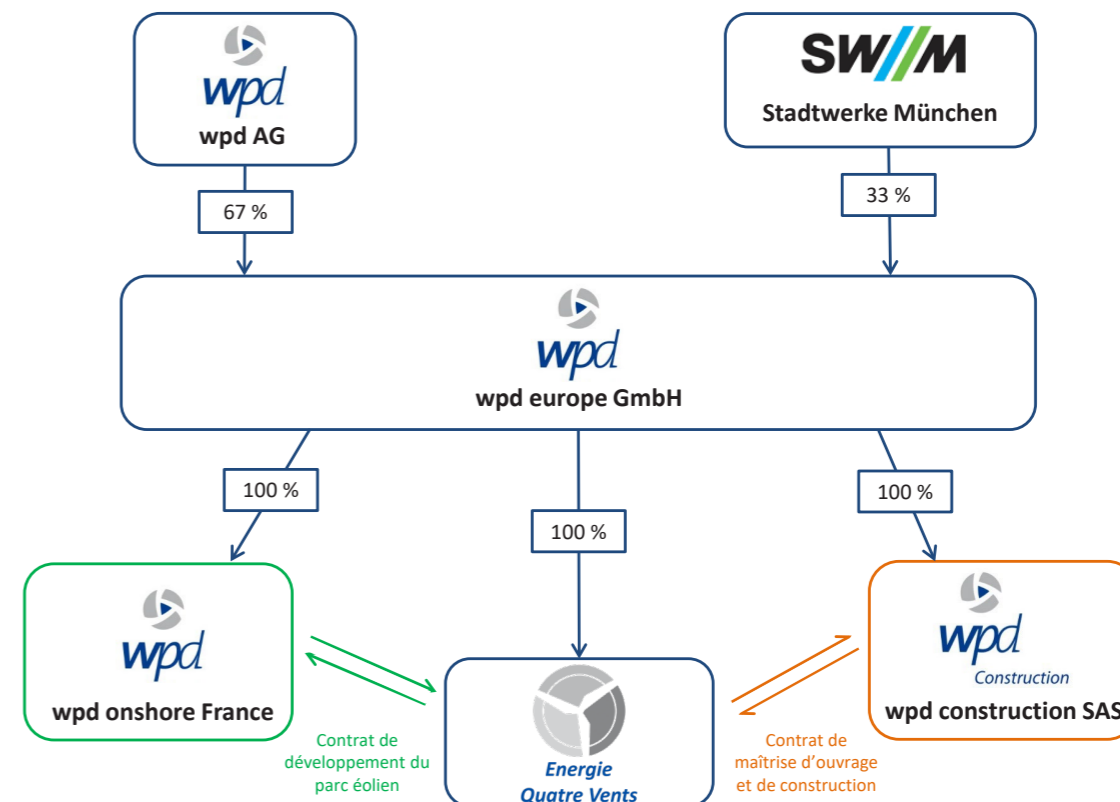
wpd
wpd AG

SW//M
Stadtwerke München

67 %

33 %

wpd
wpd europe GmbH

100 %

100 %

100 %

wpd
wpd onshore France

Energie
Quatre Vents

wpd
Construction
wpd construction SAS

Contrat de développement du parc éolien

Contrat de maîtrise d'ouvrage et de construction